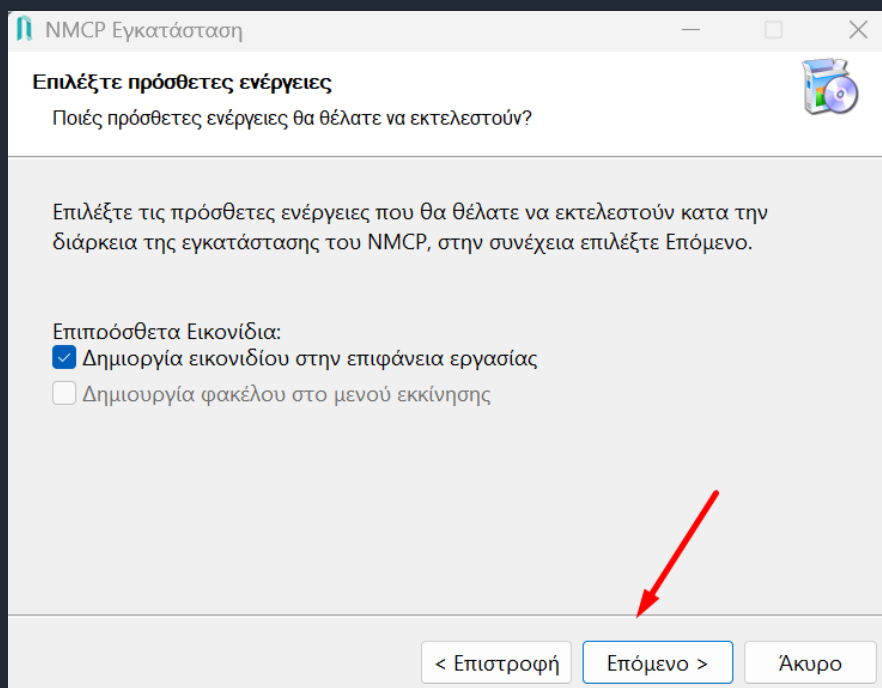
NMCP Εγκατάσταση

Επιλέξτε πρόσθετες ενέργειες
Ποιές πρόσθετες ενέργειες θα θέλατε να εκτελεστούν?

Επιλέξτε τις πρόσθετες ενέργειες που θα θέλατε να εκτελεστούν κατα την διάρκεια της εγκατάστασης του NMCP, στην συνέχεια επιλέξτε Επόμενο.

Επιπρόσθετα Εικονίδια:
Δημιουργία εικονιδίου στην επιφάνεια εργασίας
Δημιουργία φακέλου στο μενού εκκίνησης

< Επιστροφή
Επόμενο >
Άκυρο